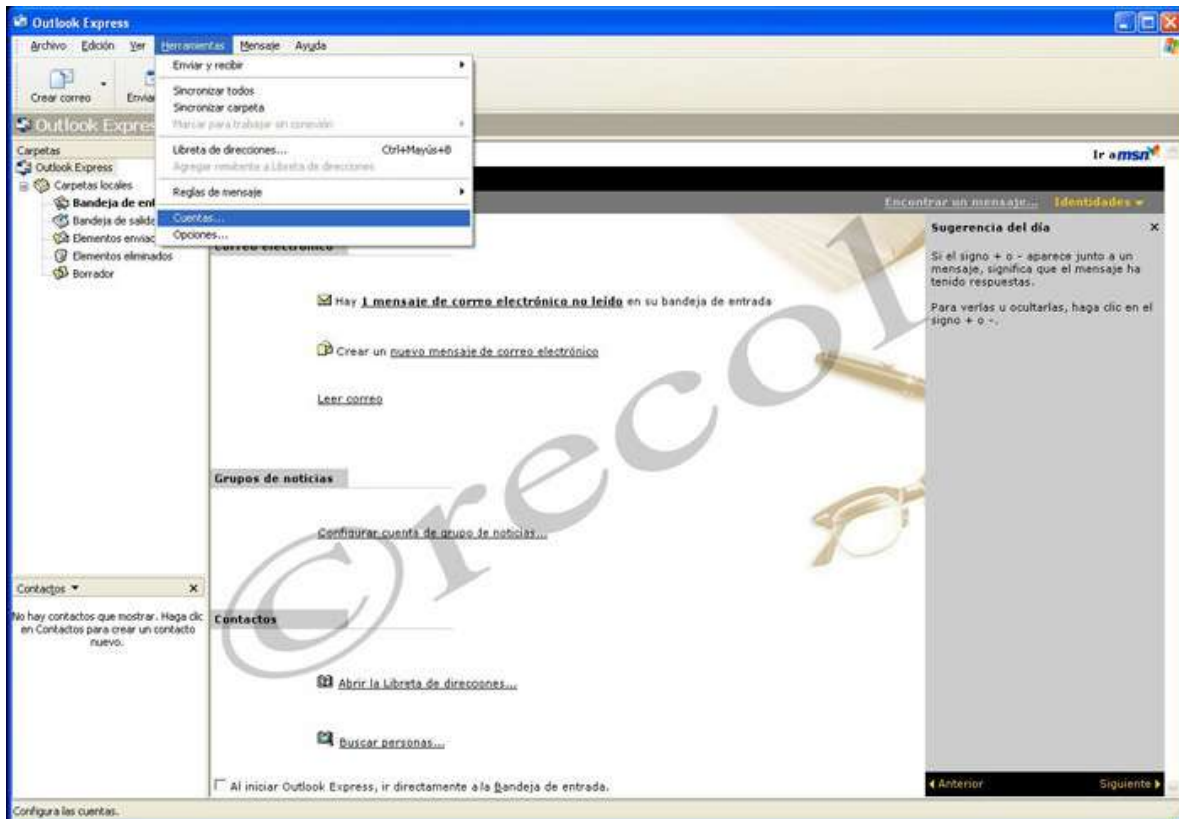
Outlook Express

Archivo Edición Ver Herramientas Mensaje Ayuda

Crear correo Enviar

Outlook Expres

Enviar y recibir
Sincronizar todos
Sincronizar carpeta
Marcar para trabajar sin conexión
Libreta de direcciones... Ctrl+Mayús+B
Agregar remitente a Libreta de direcciones
Reglas de mensaje
Cuentas...
Opciones...

Carpetas
Outlook Express
Carpetas locales
Bandeja de ent
Bandeja de salida
Elementos enviad
Elementos eliminados
Borrador

Ir a msn

Encontrar un mensaje... Identidades

Correo electrónico

Hay 1 mensaje de correo electrónico no leído en su bandeja de entrada

Crear un nuevo mensaje de correo electrónico

Leer correo

Grupos de noticias

Configurar cuenta de grupo de noticias...

Contactos

Abrir la Libreta de direcciones...

Buscar personas...

Al iniciar Outlook Express, ir directamente a la Bandeja de entrada.

Sugerencia del día ×

Si el signo + o - aparece junto a un mensaje, significa que el mensaje ha tenido respuestas.

Para verlas u ocultarlas, haga clic en el signo + o -.

Anterior Siguiente

Contactos ×

No hay contactos que mostrar. Haga clic en Contactos para crear un contacto nuevo.

©recol

Configura las cuentas.